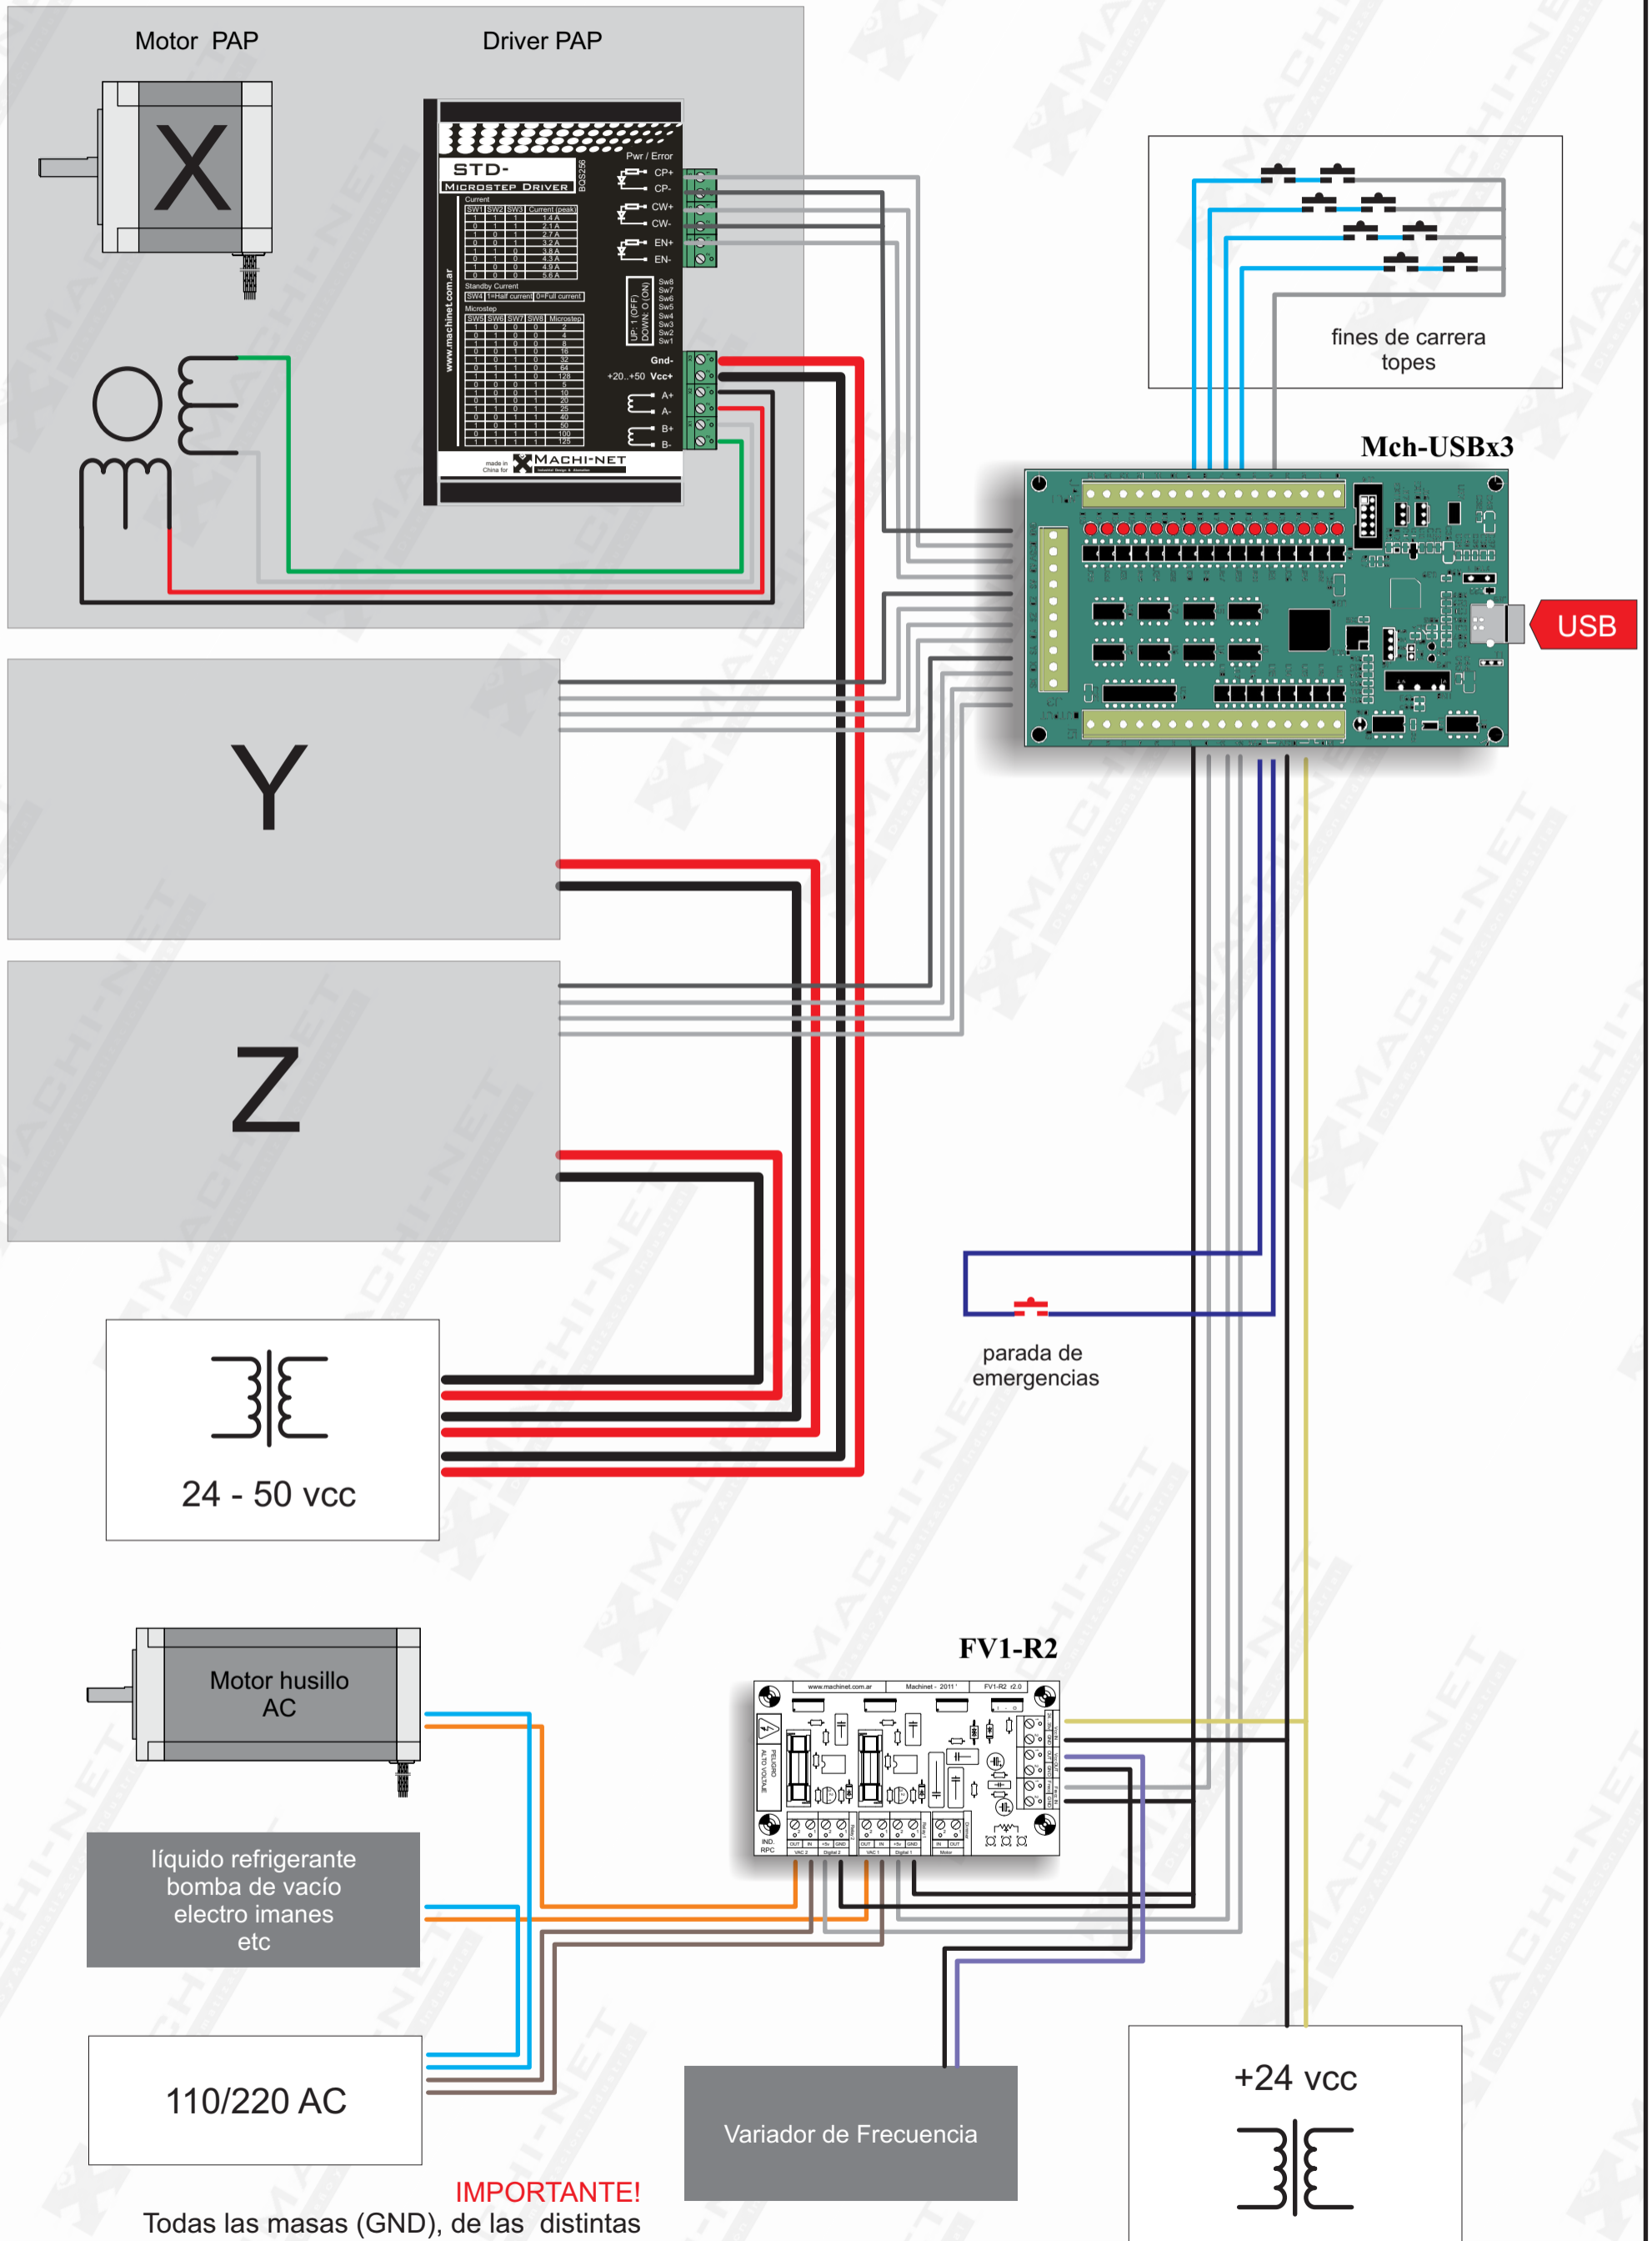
Motor PAP

Driver PAP

X

STD-
MICROSTEP DRIVER

BQS256

Pwr / Error

CP+
CP-
CW+
CW-
EN+
EN-

Current

Standby Current

Microstep

www.machinet.com.ar

UP: 1 (OFF)
DOWN: O (ON)

Sw8
Sw7
Sw6
Sw5
Sw4
Sw3
Sw2
Sw1

Gnd-
+20..+50 Vcc+
A+
A-
B+
B-

made in China for
MACHI-NET

fines de carrera
topes

Mch-USBx3

USB

Y

Z

24 - 50 vcc

parada de
emergencias

FV1-R2

www.machinet.com.ar
Machinet - 2011
FV1-R2 r2.0

Motor husillo
AC

líquido refrigerante
bomba de vacío
electro imanes
etc

110/220 AC

Variador de Frecuencia

+24 vcc

IMPORTANTE!
Todas las masas (GND), de las distintas